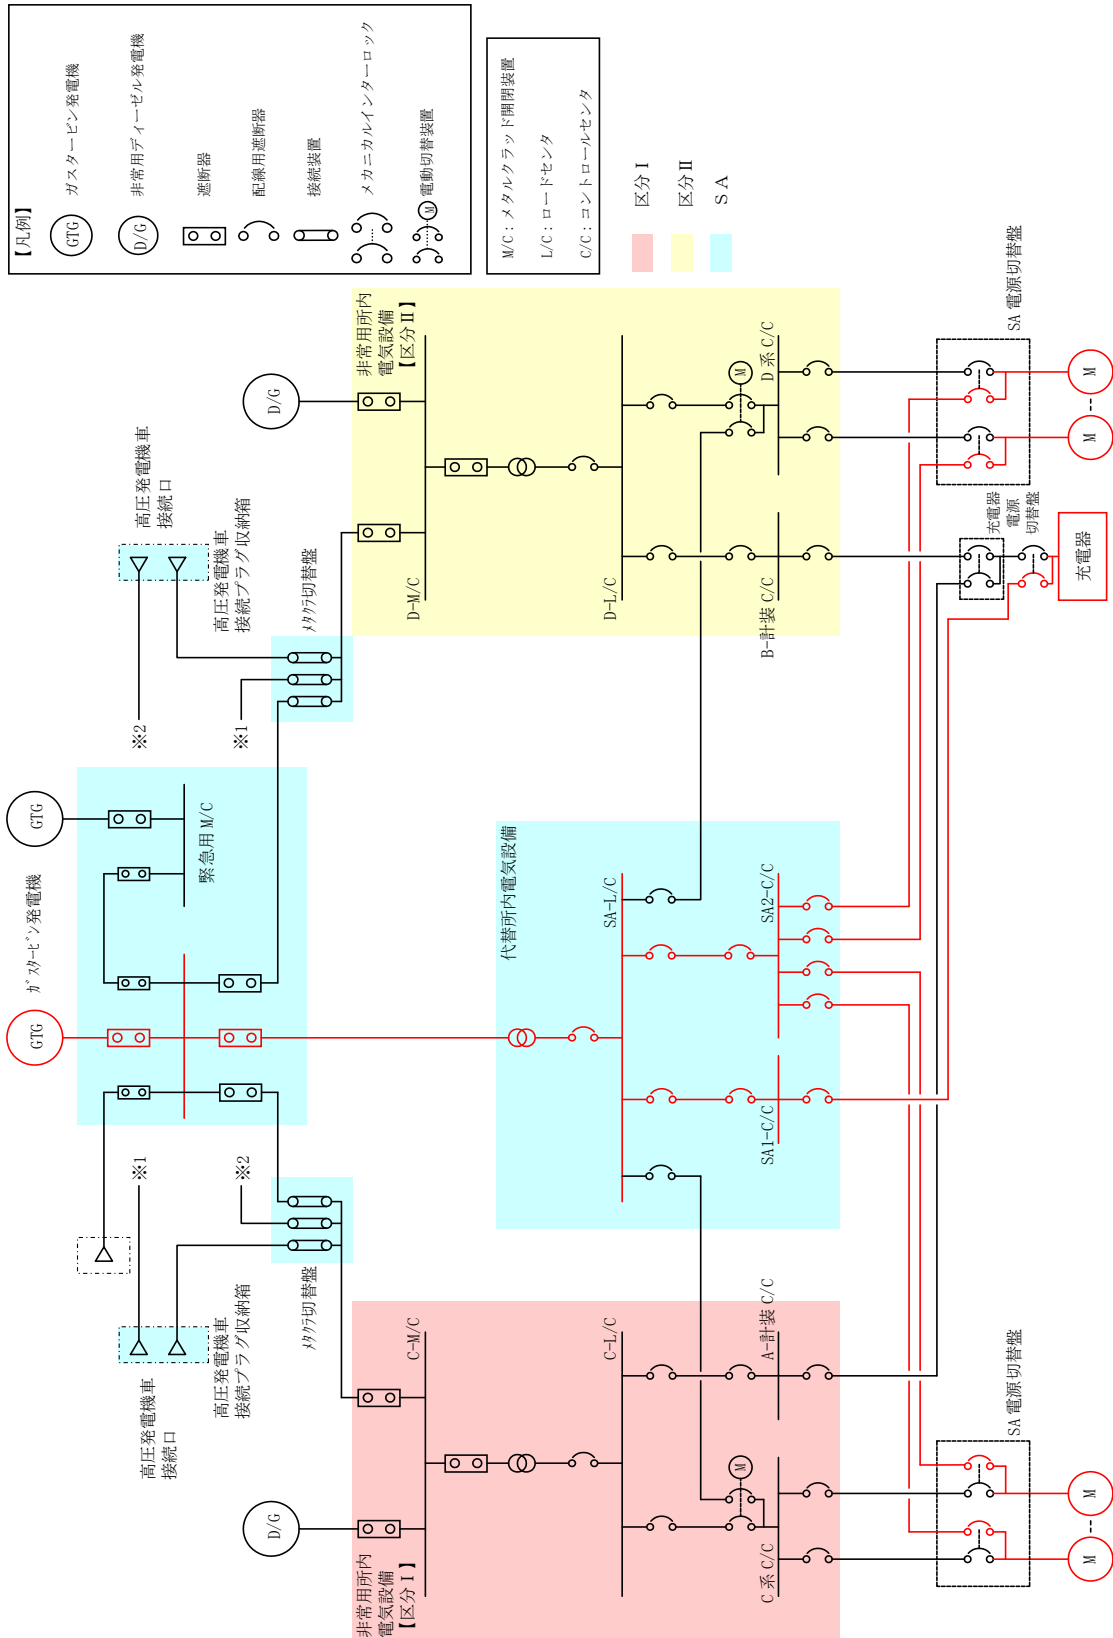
【凡例】
GTG ガスタービン発電機
D/G 非常用ディーゼル発電機
遮断器
配線用遮断器
接続装置
メカニカルインターロック
M 電動切替装置

M/C：メタルクラッド開閉装置
L/C：ロードセンタ
C/C：コントロールセンタ

区分Ⅰ
区分Ⅱ
SA

D/G
非常用所内電気設備【区分Ⅱ】
D-M/C
D-L/C
M
D系 C/C
B-計装 C/C
SA 電源切替盤
M
M
充電器電源切替盤
充電器

高圧発電機車接続口
高圧発電機車接続プラグ収納箱
ﾒﾀｸﾗ切替盤
※2
※1

GTG
ｶﾞｽﾀｰﾋﾞﾝ発電機
緊急用M/C
GTG

代替所内電気設備
SA-L/C
SA2-C/C
SA1-C/C

※1
※2
ﾒﾀｸﾗ切替盤
高圧発電機車接続プラグ収納箱
高圧発電機車接続口

C-M/C
C-L/C
A-計装 C/C
M
D/G
C系 C/C
非常用所内電気設備【区分Ⅰ】
SA 電源切替盤
M
M